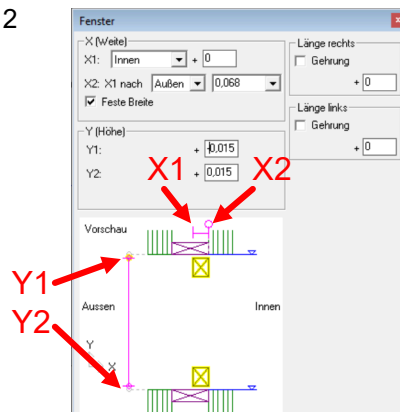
2

Fenster

X (Weite)
X1: Innen + 0
X2: X1 nach Außen 0,068
Feste Breite

Länge rechts
Gehrung
+ 0

Länge links
Gehrung
+ 0

Y (Höhe)
Y1: + 0,015
Y2: + 0,015

X1 X2

Vorschau

Y1

Y2

Aussen

Innen

Y

X